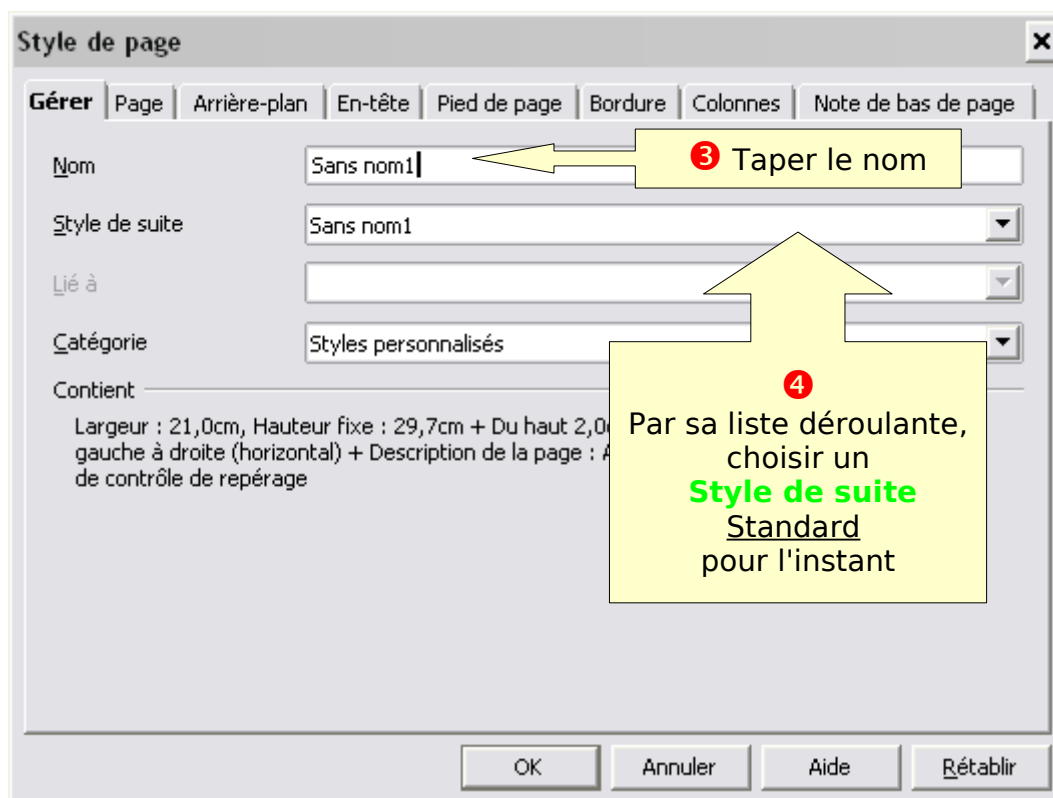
Style de page

Gérer | Page | Arrière-plan | En-tête | Pied de page | Bordure | Colonnes | Note de bas de page

Nom
Sans nom1

❸ Taper le nom

Style de suite
Sans nom1

Lié à

Catégorie
Styles personnalisés

Contient

Largeur : 21,0cm, Hauteur fixe : 29,7cm + Du haut 2,0c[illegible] gauche à droite (horizontal) + Description de la page : A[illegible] de contrôle de repérage

❹
Par sa liste déroulante, choisir un
Style de suite
Standard
pour l'instant

OK
Annuler
Aide
Rétablir